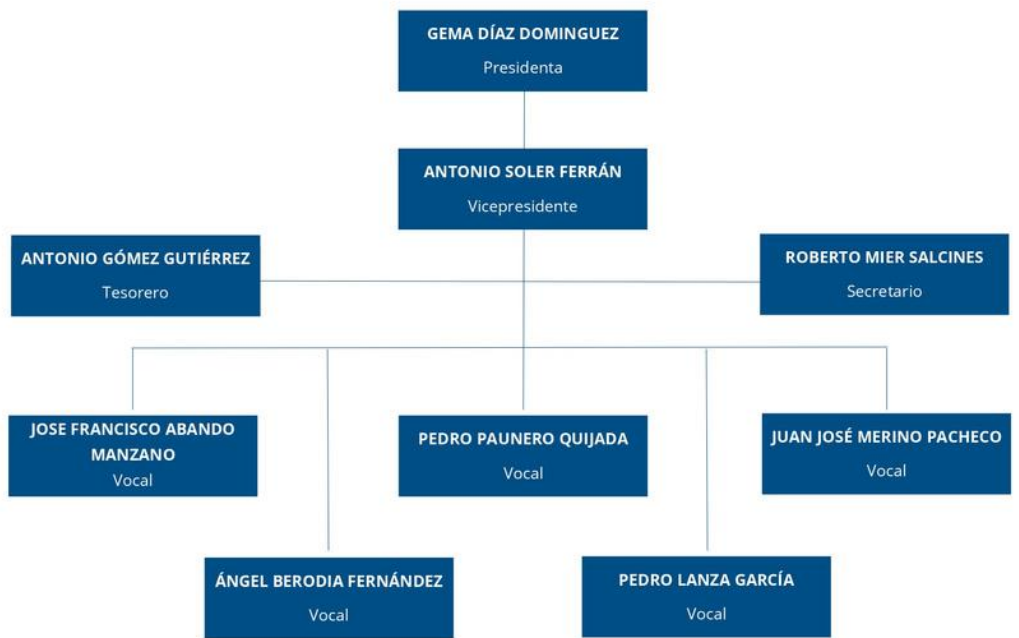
GEMA DÍAZ DOMINGUEZ
Presidenta

ANTONIO SOLER FERRÁN
Vicepresidente

ANTONIO GÓMEZ GUTIÉRREZ
Tesorero

ROBERTO MIER SALCINES
Secretario

JOSE FRANCISCO ABANDO MANZANO
Vocal

PEDRO PAUNERO QUIJADA
Vocal

JUAN JOSÉ MERINO PACHECO
Vocal

ÁNGEL BERODIA FERNÁNDEZ
Vocal

PEDRO LANZA GARCÍA
Vocal